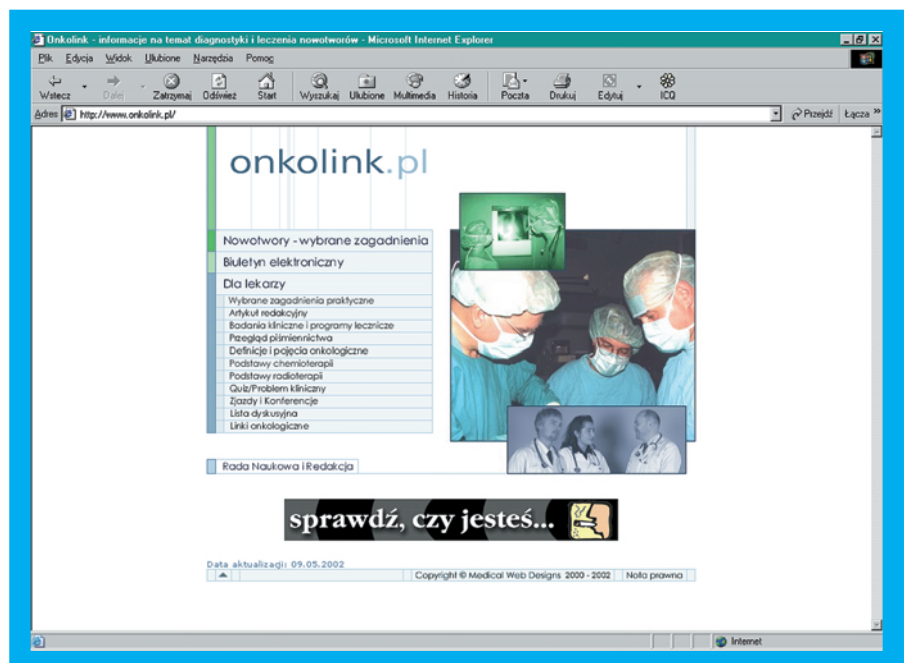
Onkolink - informacje na temat diagnostyki i leczenia nowotworów - Microsoft Internet Explorer

Plik Edycja Widok Ulubione Narzędzia Pomoc

Wstecz Dalej Zatrzymaj Odśwież Start Wyszukaj Ulubione Multimedia Historia Poczta Drukuj Edytuj ICQ

Adres http://www.onkolink.pl/ Przejdź Łącza

onkolink.pl

Nowotwory - wybrane zagadnienia
Biuletyn elektroniczny
Dla lekarzy
Wybrane zagadnienia praktyczne
Artykuł redakcyjny
Badania kliniczne i programy lecznicze
Przegląd piśmiennictwa
Definicje i pojęcia onkologiczne
Podstawy chemioterapii
Podstawy radioterapii
Quiz/Problem kliniczny
Zjazdy i Konferencje
Lista dyskusyjna
Linki onkologiczne

Rada Naukowa i Redakcja

sprawdź, czy jesteś...

Data aktualizacji: 09.05.2002

Copyright © Medical Web Designs 2000 - 2002 | Nota prawna

Internet